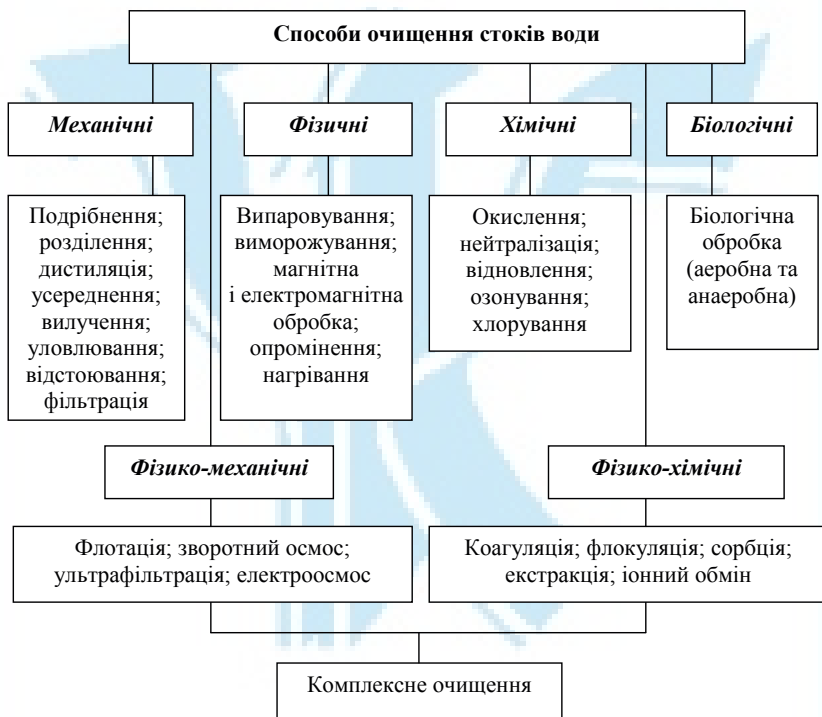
Способи очищення стоків води

Механічні

Фізичні

Хімічні

Біологічні

Подрібнення; розділення; дистиляція; усереднення; вилучення; уловлювання; відстоювання; фільтрація

Випаровування; виморожування; магнітна і електромагнітна обробка; опромінення; нагрівання

Окислення; нейтралізація; відновлення; озонування; хлорування

Біологічна обробка (аеробна та анаеробна)

Фізико-механічні

Фізико-хімічні

Флотація; зворотний осмос; ультрафільтрація; електроосмос

Коагуляція; флокуляція; сорбція; екстракція; іонний обмін

Комплексне очищення